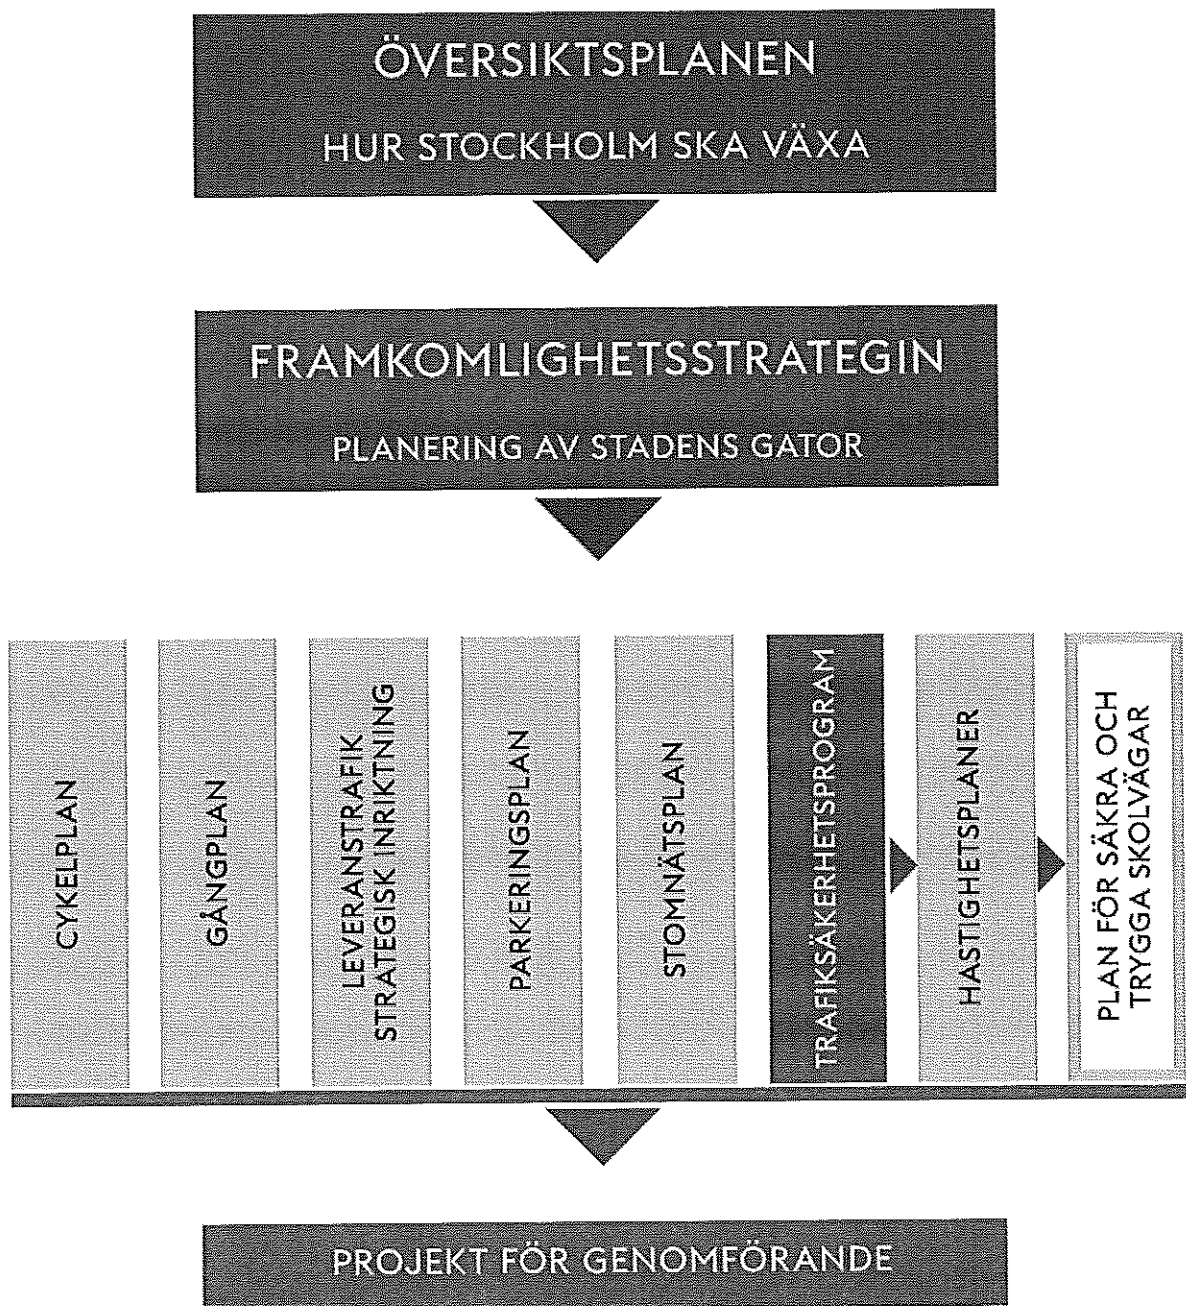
ÖVERSIKTSPLANEN

HUR STOCKHOLM SKA VÄXA

FRAMKOMLIGHETSSTRATEGIN

PLANERING AV STADENS GATOR

CYKELPLAN

GÅNGPLAN

LEVERANSTRAFIK STRATEGISK INRIKTNING

PARKERINGSPLAN

STOMNÄTSPLAN

TRAFIKSÄKERHETSPROGRAM

HASTIGHETSPLANER

PLAN FÖR SÄKRA OCH TRYGGA SKOLVÄGAR

PROJEKT FÖR GENOMFÖRANDE